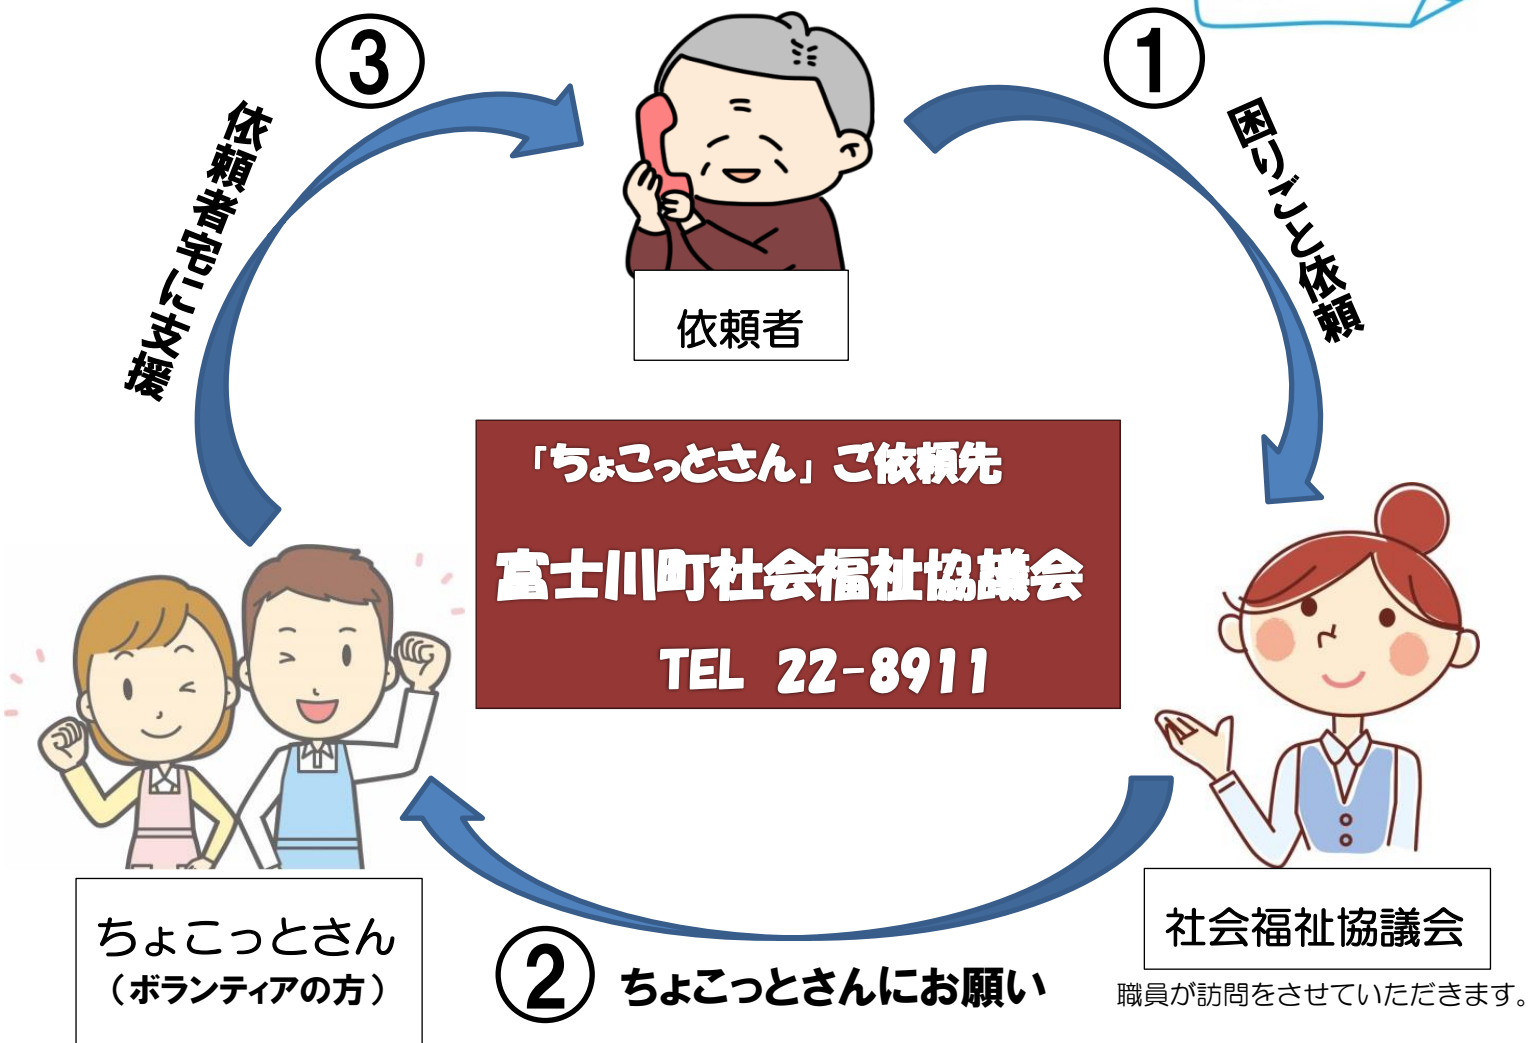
③ 依頼者宅に支援

依頼者

① 困りごと依頼

「ちょこっとさん」ご依頼先

富士川町社会福祉協議会

TEL 22-8911

ちょこっとさん
（ボランティアの方）

② ちょこっとさんにお願い

社会福祉協議会

職員が訪問をさせていただきます。